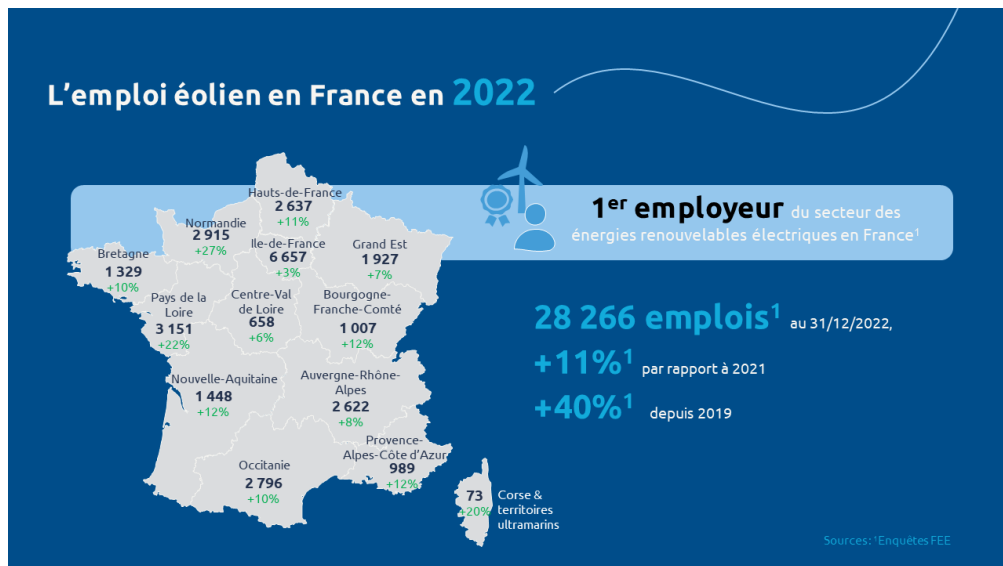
L’emploi éolien en France en 2022

Hauts-de-France
2 637
+11%

Normandie
2 915
+27%

Ile-de-France
6 657
+3%

Grand Est
1 927
+7%

Bretagne
1 329
+10%

Pays de la Loire
3 151
+22%

Centre-Val de Loire
658
+6%

Bourgogne-Franche-Comté
1 007
+12%

Nouvelle-Aquitaine
1 448
+12%

Auvergne-Rhône-Alpes
2 622
+8%

Provence-Alpes-Côte d’Azur
989
+12%

Occitanie
2 796
+10%

73
+20%
Corse & territoires ultramarins

$1^{er}$ employeur du secteur des énergies renouvelables électriques en France$^1$

28 266 emplois$^1$ au 31/12/2022,

+11%$^1$ par rapport à 2021

+40%$^1$ depuis 2019

Sources: $^1$Enquêtes FEE